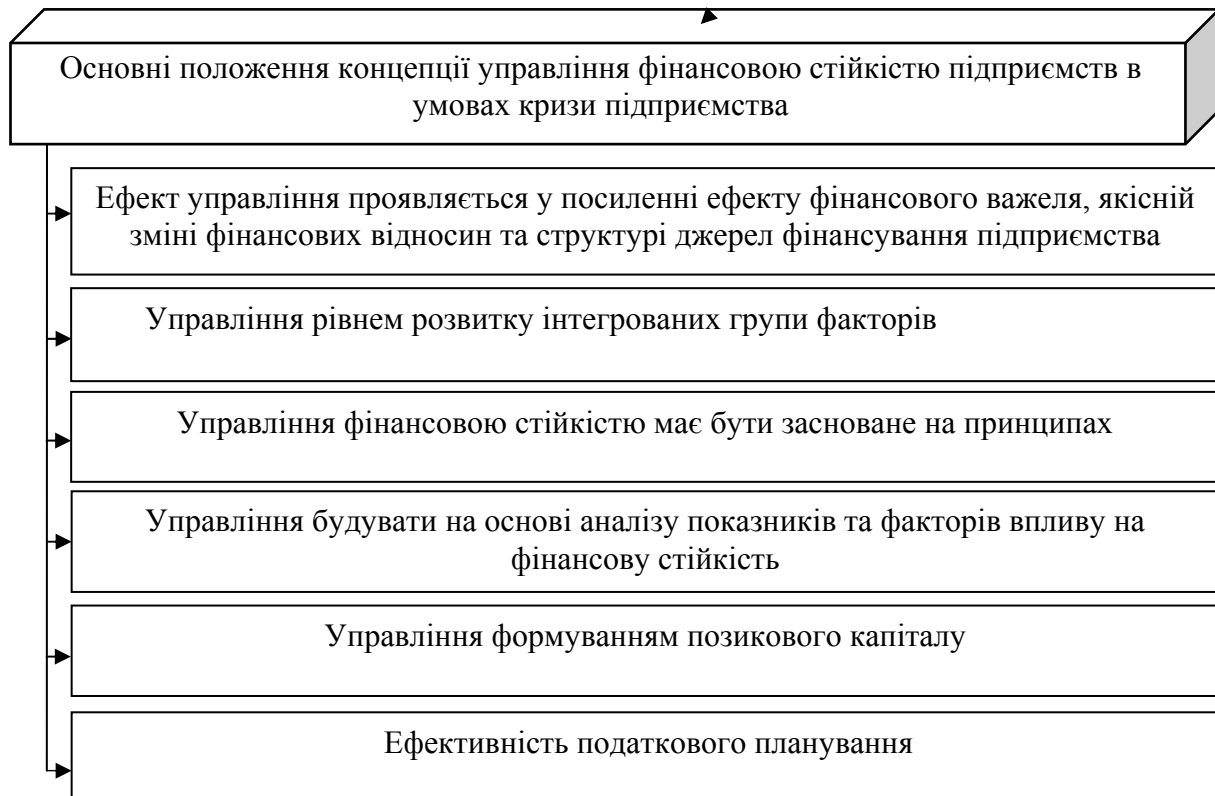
Основні положення концепції управління фінансовою стійкістю підприємств в умовах кризи підприємства

Ефект управління проявляється у посиленні ефекту фінансового важеля, якісній зміні фінансових відносин та структурі джерел фінансування підприємства

Управління рівнем розвитку інтегрованих групи факторів

Управління фінансовою стійкістю має бути засноване на принципах

Управління будувати на основі аналізу показників та факторів впливу на фінансову стійкість

Управління формуванням позикового капіталу

Ефективність податкового планування